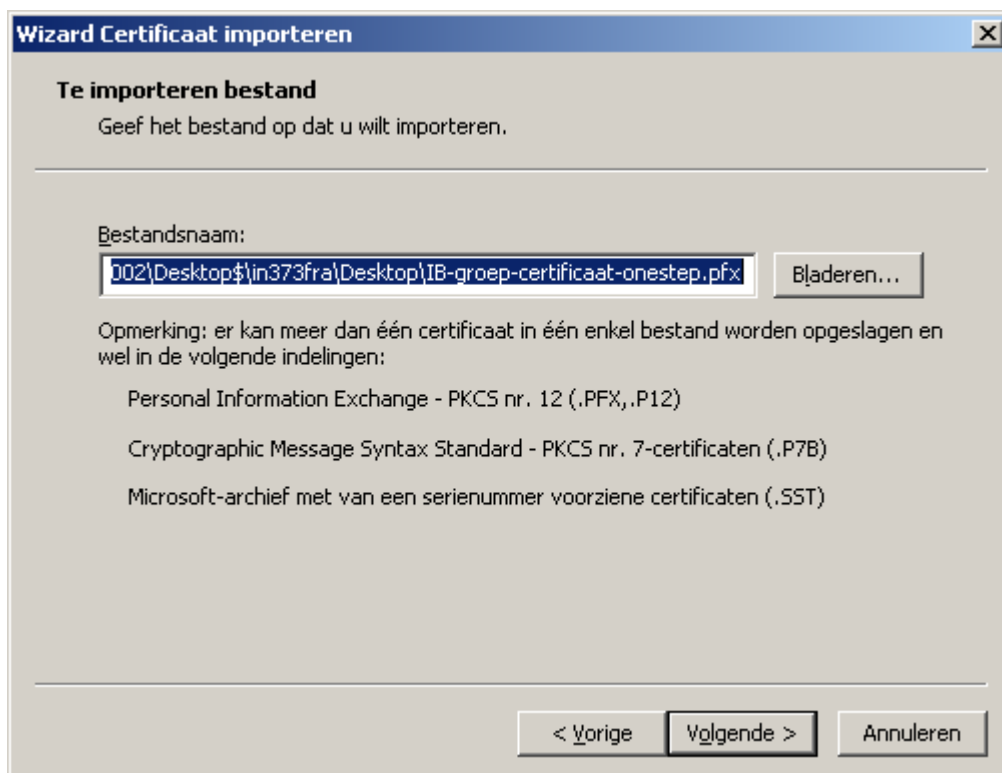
Wizard Certificaat importeren

Te importeren bestand

Geef het bestand op dat u wilt importeren.

Bestandsnaam:

002\Desktop$\in373fra\Desktop\IB-groep-certificaat-onestep.pfx

Bladeren...

Opmerking: er kan meer dan één certificaat in één enkel bestand worden opgeslagen en wel in de volgende indelingen:

Personal Information Exchange - PKCS nr. 12 (.PFX,.P12)

Cryptographic Message Syntax Standard - PKCS nr. 7-certificaten (.P7B)

Microsoft-archief met van een serienummer voorziene certificaten (.SST)

< Vorige

Volgende >

Annuleren